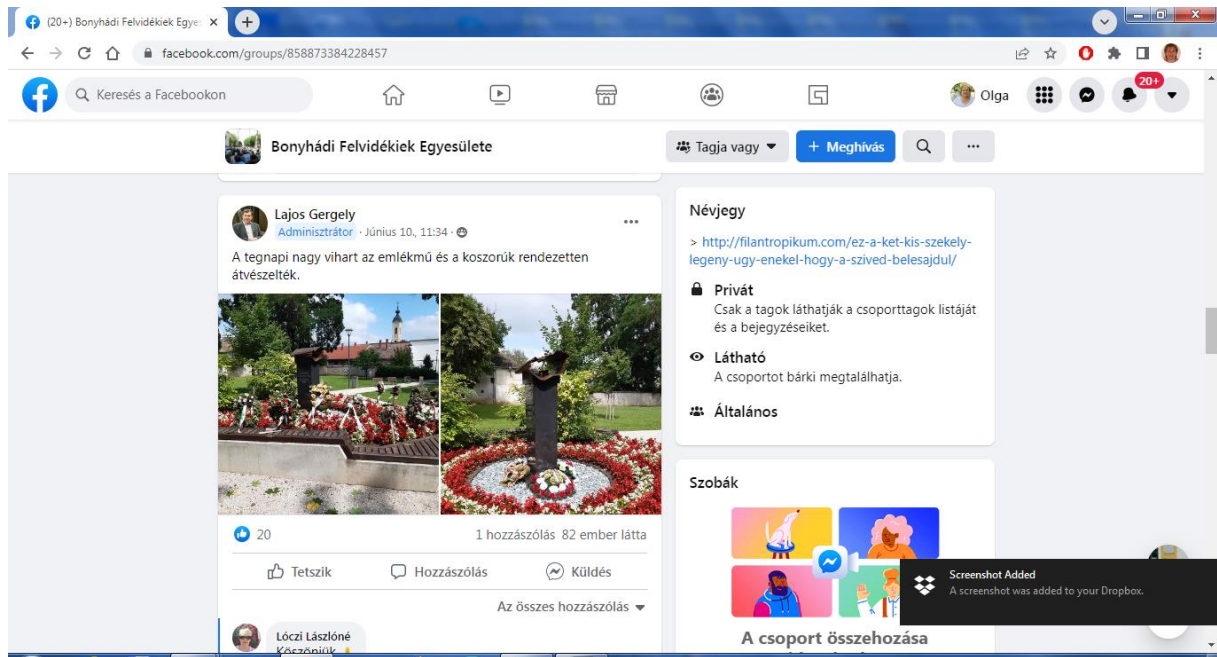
(20+) Bonyhádi Felvidékiek Egye ×

facebook.com/groups/858873384228457

Keresés a Facebookon

Olga

20+

Bonyhádi Felvidékiek Egyesülete

Tagja vagy ▾

+ Meghívás

···

Lajos Gergely
Adminisztrátor · Június 10., 11:34 ·

···

A tegnapi nagy vihart az emlékmű és a koszorúk rendezetten átvészelték.

20

1 hozzászólás 82 ember látta

Tetszik

Hozzászólás

Küldés

Az összes hozzászólás ▾

Lóczi Lászlóné
Köszönjük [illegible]

Névjegy

> http://filantropikum.com/ez-a-ket-kis-szekely-legeny-ugy-enekel-hogy-a-szived-belesajdul/

Privát
Csak a tagok láthatják a csoporttagok listáját és a bejegyzéseiket.

Látható
A csoportot bárki megtalálhatja.

Általános

Szobák

A csoport összehozása

Screenshot Added
A screenshot was added to your Dropbox.